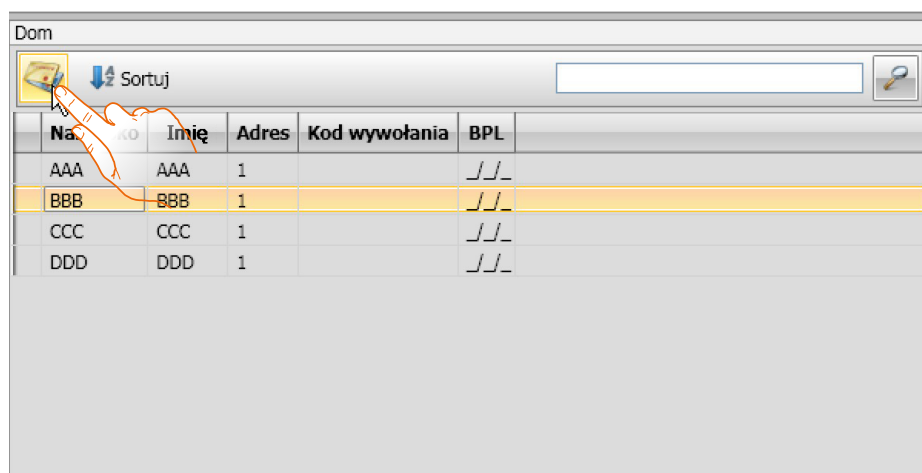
Dom

Sortuj

| Na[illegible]ko | Imię | Adres | Kod wywołania | BPL |
|---|---|---|---|---|
| AAA | AAA | 1 | | \_/\_/\_ |
| BBB | BBB | 1 | | \_/\_/\_ |
| CCC | CCC | 1 | | \_/\_/\_ |
| DDD | DDD | 1 | | \_/\_/\_ |